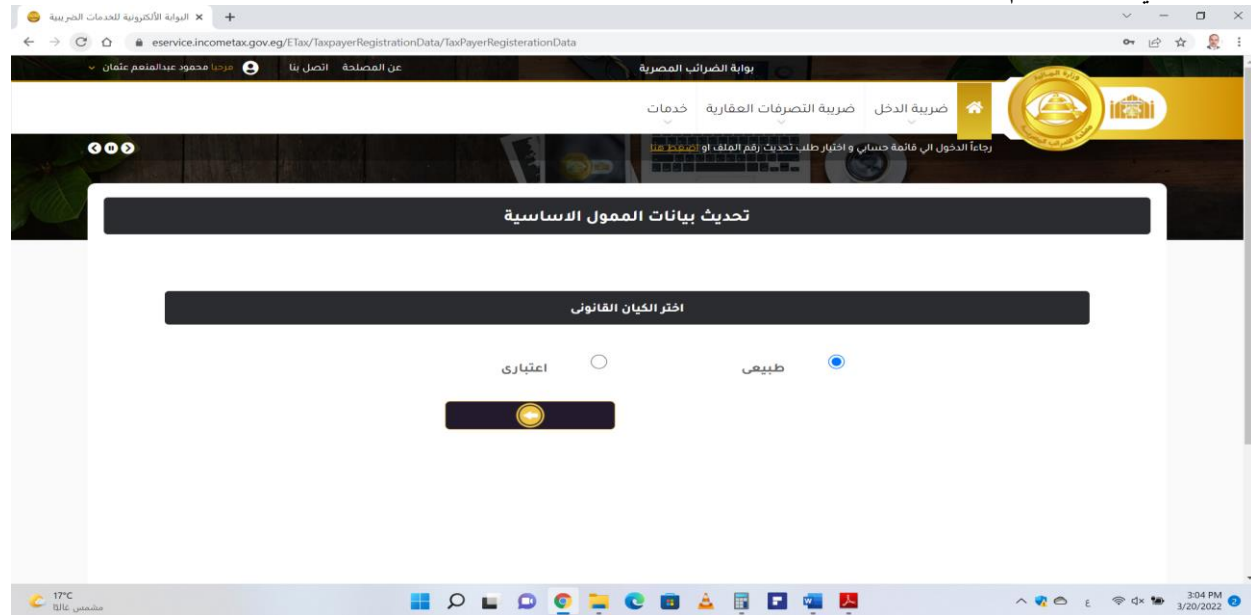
البوابة الألكترونية للخدمات الضريبية ×

eservice.incometax.gov.eg/ETax/TaxpayerRegistrationData/TaxPayerRegisterationData

بوابة الضرائب المصرية

عن المصلحة اتصل بنا مرحبا محمود عبدالمنعم عثمان

ضريبة الدخل ضريبة التصرفات العقارية خدمات

رجاءاً الدخول الي قائمة حسابي و اختيار طلب تحديث رقم الملف او اضغط هنا

تحديث بيانات الممول الاساسية

اختر الكيان القانونى

طبيعى

اعتبارى

17°C
مشمس غالبًا

3:04 PM
3/20/2022